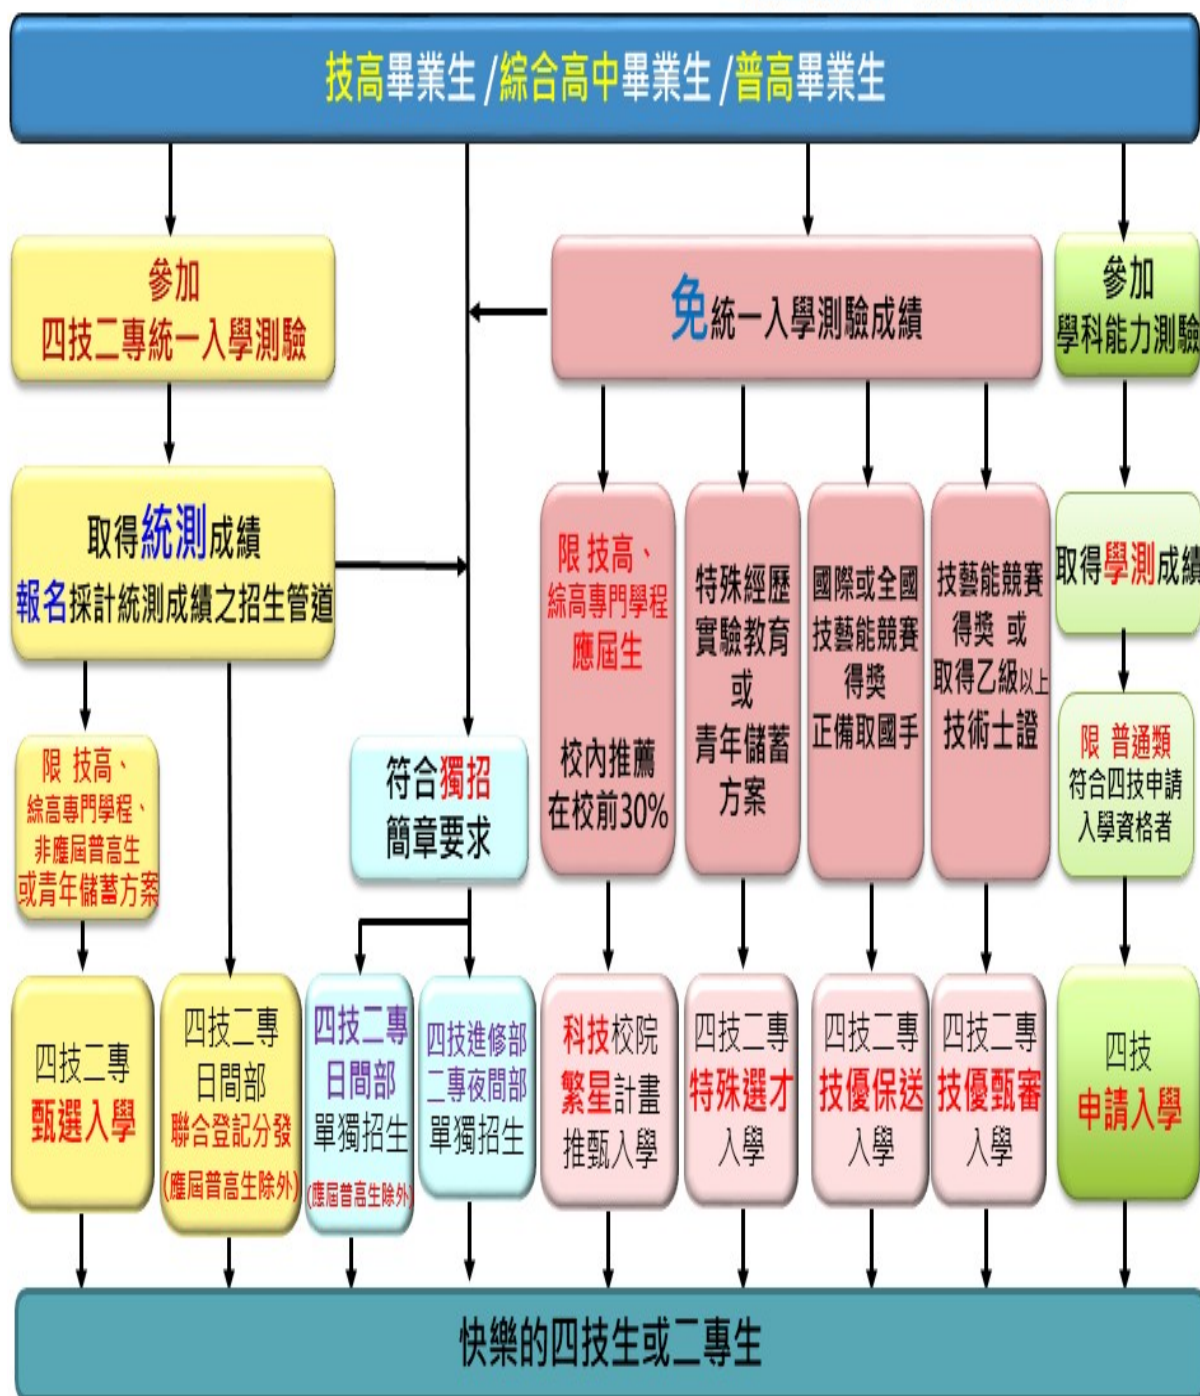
技高畢業生 /綜合高中畢業生 /普高畢業生

參加
四技二專統一入學測驗

免統一入學測驗成績

參加
學科能力測驗

取得統測成績
報名採計統測成績之招生管道

限 技高、
綜高專門學程
應屆生

校內推薦
在校前30%

特殊經歷
實驗教育
或
青年儲蓄
方案

國際或全國
技藝能競賽
得獎
正備取國手

技藝能競賽
得獎 或
取得乙級以上
技術士證

取得學測成績

限 普通類
符合四技申請
入學資格者

限 技高、
綜高專門學程、
非應屆普高生
或青年儲蓄方案

符合獨招
簡章要求

四技二專
甄選入學

四技二專
日間部
聯合登記分發
(應屆普高生除外)

四技二專
日間部
單獨招生
(應屆普高生除外)

四技進修部
二專夜間部
單獨招生

科技校院
繁星計畫
推甄入學

四技二專
特殊選才
入學

四技二專
技優保送
入學

四技二專
技優甄審
入學

四技
申請入學

快樂的四技生或二專生